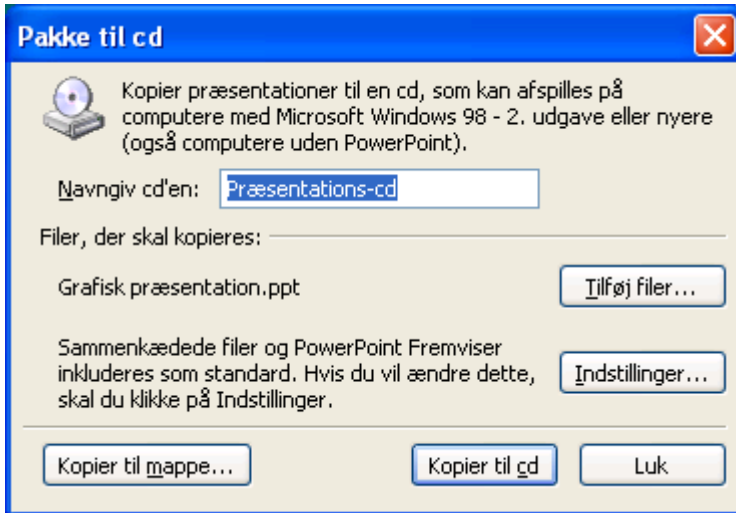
Pakke til cd

Kopier præsentationer til en cd, som kan afspilles på computere med Microsoft Windows 98 - 2. udgave eller nyere (også computere uden PowerPoint).

Navngiv cd'en: Præsentations-cd

Filer, der skal kopieres:

Grafisk præsentation.ppt

Tilføj filer...

Sammenkædede filer og PowerPoint Fremviser inkluderes som standard. Hvis du vil ændre dette, skal du klikke på Indstillinger.

Indstillinger...

Kopier til mappe...

Kopier til cd

Luk